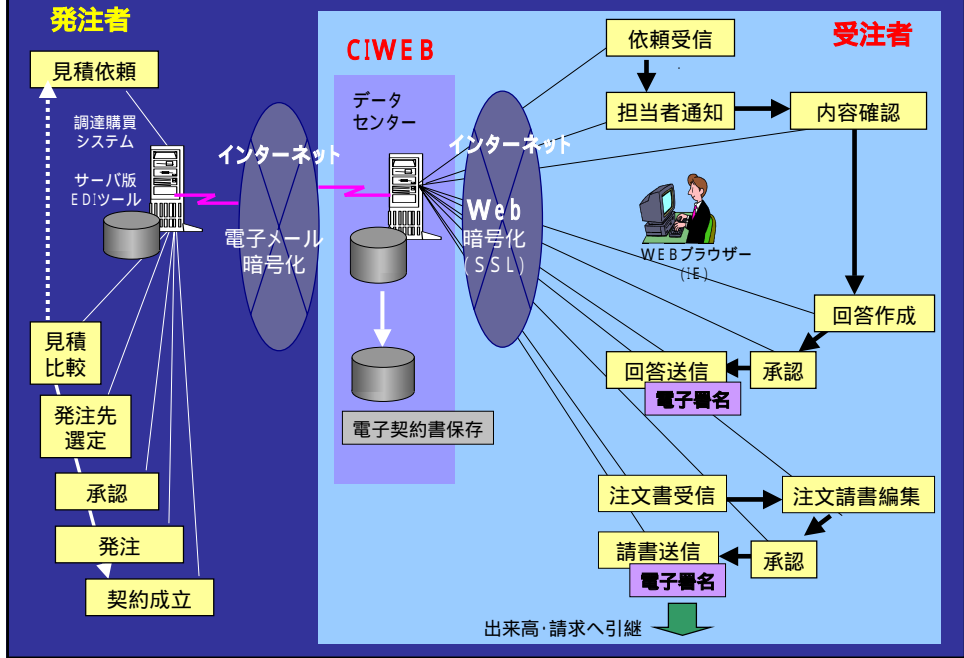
発注者

見積依頼

調達購買システム

サーバ版EDIツール

インターネット

電子メール暗号化

見積比較

発注先選定

承認

発注

契約成立

CIWEB

データセンター

電子契約書保存

インターネット

Web暗号化（SSL）

受注者

依頼受信

担当者通知

内容確認

WEBブラウザー（IE）

回答作成

回答送信

承認

電子署名

注文書受信

注文請書編集

請書送信

承認

電子署名

出来高·請求へ引継